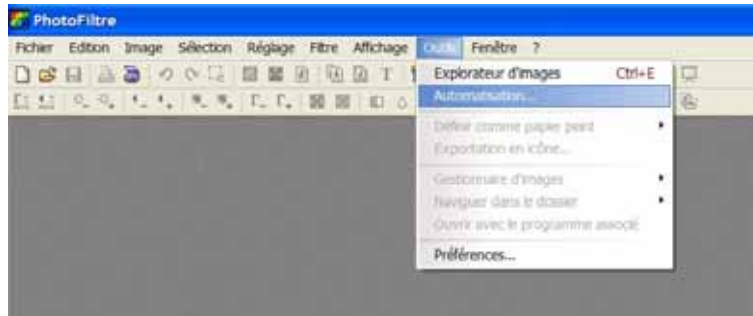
PhotoFiltre

Fichier Edition Image Sélection Réglage Filtre Affichage Outils Fenêtre ?

Explorateur d'images Ctrl+E
Automatisation...
Définir comme papier peint
Exportation en icône...
Gestionnaire d'images
Naviguer dans le dossier
Ouvrir avec le programme associé
Préférences...